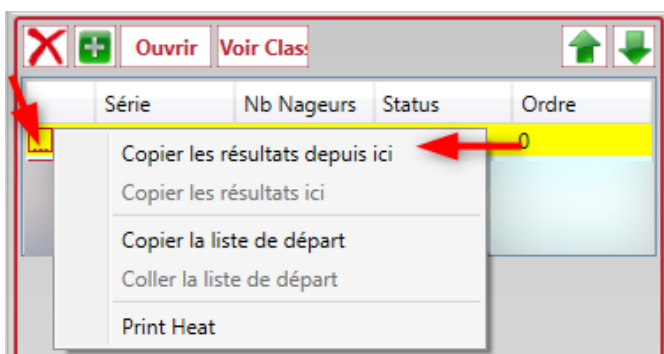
Ouvrir Voir Class

| | Série | Nb Nageurs | Status | Ordre |
|---|---|---|---|---|
| | | | | 0 |

Copier les résultats depuis ici
Copier les résultats ici
Copier la liste de départ
Coller la liste de départ
Print Heat